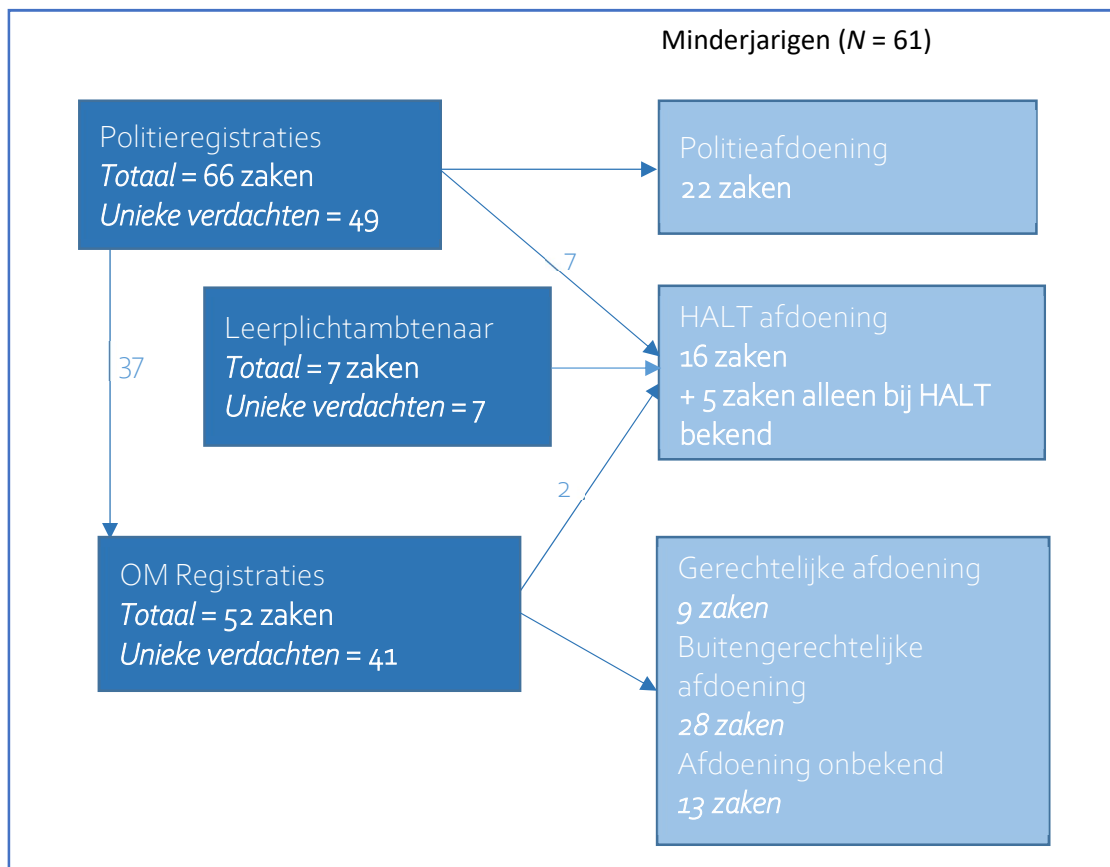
Minderjarigen ($N$ = 61)

Politieregistraties
*Totaal* = 66 zaken
*Unieke verdachten* = 49

Politieafdoening
22 zaken

7

37

Leerplichtambtenaar
*Totaal* = 7 zaken
*Unieke verdachten* = 7

HALT afdoening
16 zaken
+ 5 zaken alleen bij HALT bekend

2

OM Registraties
*Totaal* = 52 zaken
*Unieke verdachten* = 41

Gerechtelijke afdoening
*9 zaken*
Buitengerechtelijke afdoening
*28 zaken*
Afdoening onbekend
*13 zaken*